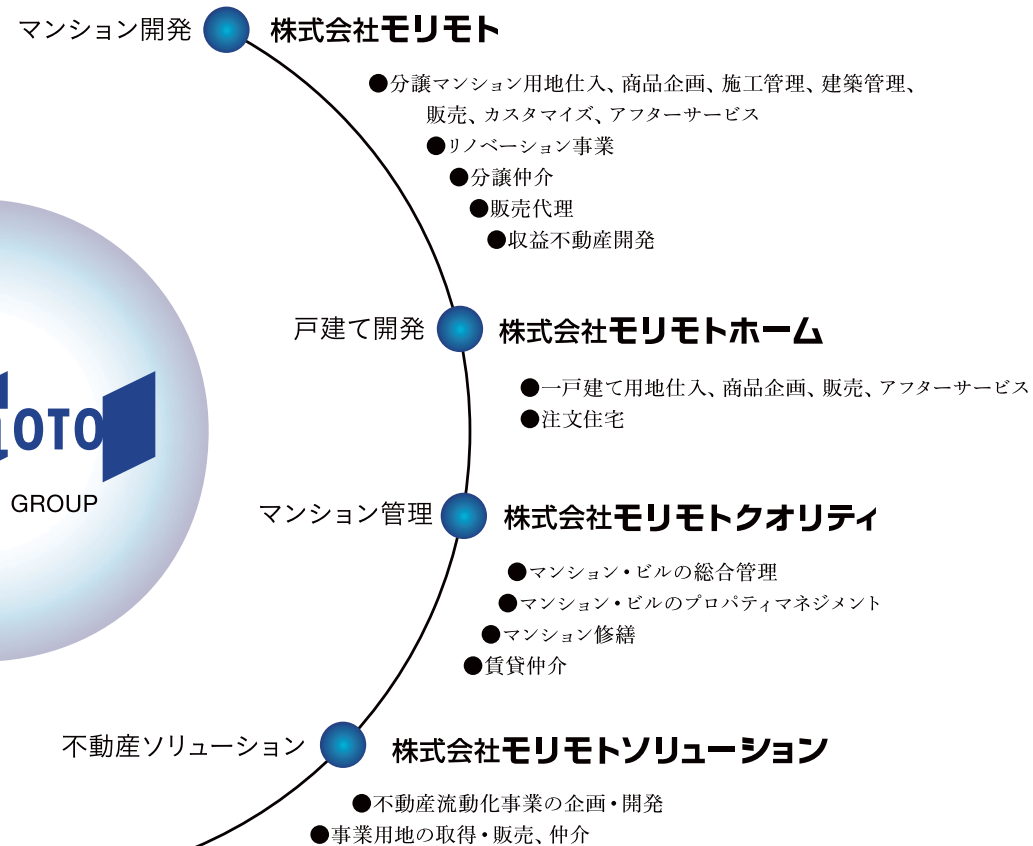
マンション開発 株式会社モリモト

●分譲マンション用地仕入、商品企画、施工管理、建築管理、販売、カスタマイズ、アフターサービス
●リノベーション事業
●分譲仲介
●販売代理
●収益不動産開発

戸建て開発 株式会社モリモトホーム

●一戸建て用地仕入、商品企画、販売、アフターサービス
●注文住宅

OTO
GROUP

マンション管理 株式会社モリモトクオリティ

●マンション・ビルの総合管理
●マンション・ビルのプロパティマネジメント
●マンション修繕
●賃貸仲介

不動産ソリューション 株式会社モリモトソリューション

●不動産流動化事業の企画・開発
●事業用地の取得・販売、仲介